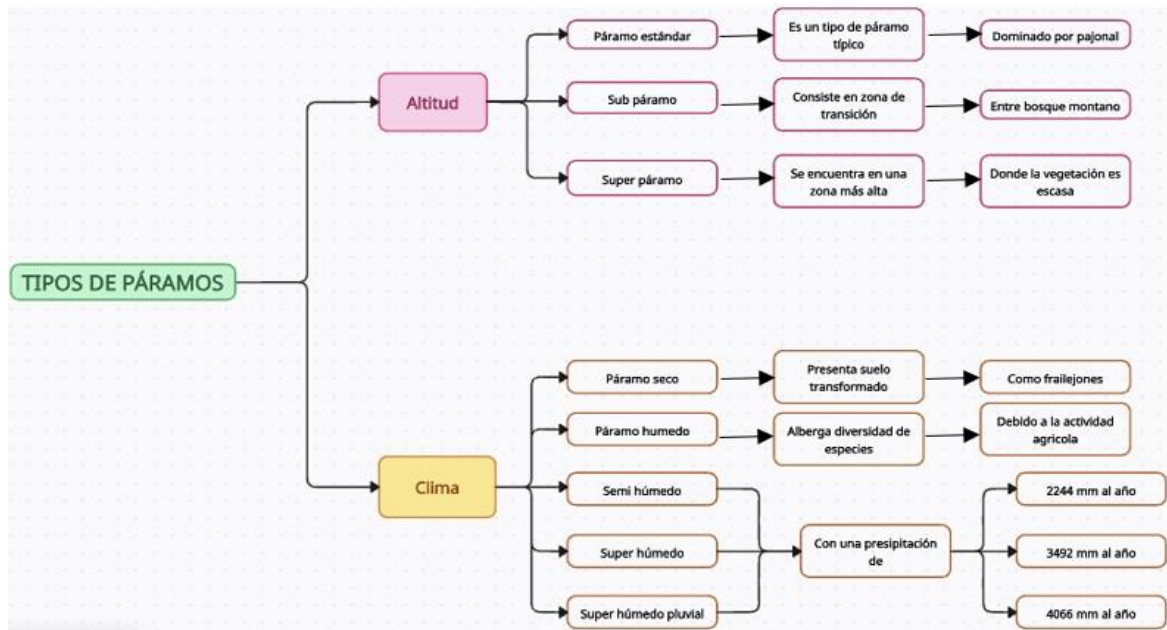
TIPOS DE PÁRAMOS

Altitud

Páramo estándar

Es un tipo de páramo típico

Dominado por pajonal

Sub páramo

Consiste en zona de transición

Entre bosque montano

Super páramo

Se encuentra en una zona más alta

Donde la vegetación es escasa

Clima

Páramo seco

Presenta suelo transformado

Como frailejones

Páramo humedo

Alberga diversidad de especies

Debido a la actividad agricola

Semi húmedo

Super húmedo

Super húmedo pluvial

Con una presipitación de

2244 mm al año

3492 mm al año

4066 mm al año